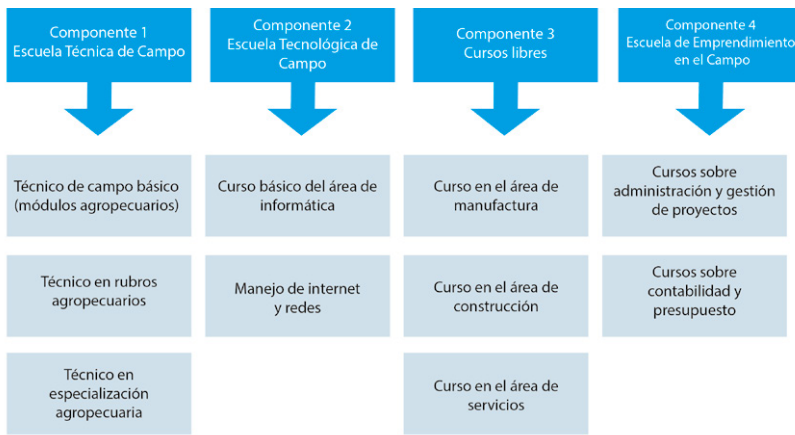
Componente 1
Escuela Técnica de Campo

Técnico de campo básico (módulos agropecuarios)

Técnico en rubros agropecuarios

Técnico en especialización agropecuaria

Componente 2
Escuela Tecnológica de Campo

Curso básico del área de informática

Manejo de internet y redes

Componente 3
Cursos libres

Curso en el área de manufactura

Curso en el área de construcción

Curso en el área de servicios

Componente 4
Escuela de Emprendimiento en el Campo

Cursos sobre administración y gestión de proyectos

Cursos sobre contabilidad y presupuesto